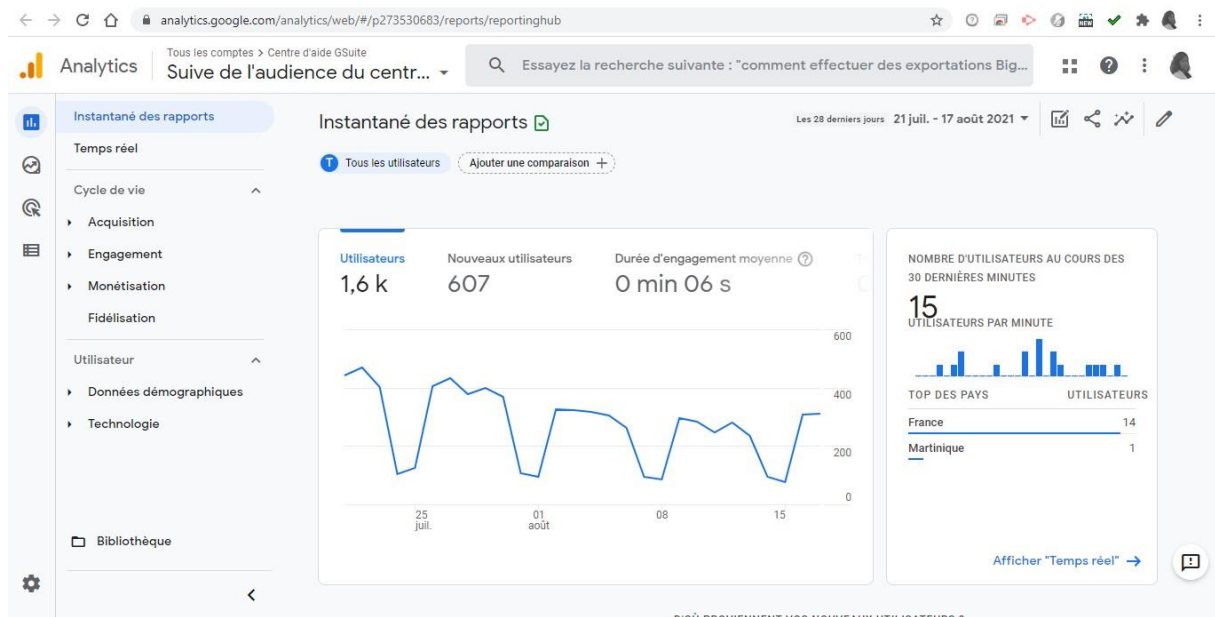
analytics.google.com/analytics/web/#/p273530683/reports/reportinghub

Analytics

Tous les comptes > Centre d'aide GSuite
Suive de l'audience du centr...

Essayez la recherche suivante : "comment effectuer des exportations Big...

Instantané des rapports
Temps réel
Cycle de vie
Acquisition
Engagement
Monétisation
Fidélisation
Utilisateur
Données démographiques
Technologie
Bibliothèque

Instantané des rapports

Les 28 derniers jours 21 juil. - 17 août 2021

T Tous les utilisateurs
Ajouter une comparaison +

Utilisateurs
1,6 k
Nouveaux utilisateurs
607
Durée d'engagement moyenne
0 min 06 s

600
400
200
0
25 juil.
01 août
08
15

NOMBRE D'UTILISATEURS AU COURS DES 30 DERNIÈRES MINUTES
15
UTILISATEURS PAR MINUTE

| TOP DES PAYS | UTILISATEURS |
|---|---|
| France | 14 |
| Martinique | 1 |

Afficher "Temps réel" →

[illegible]